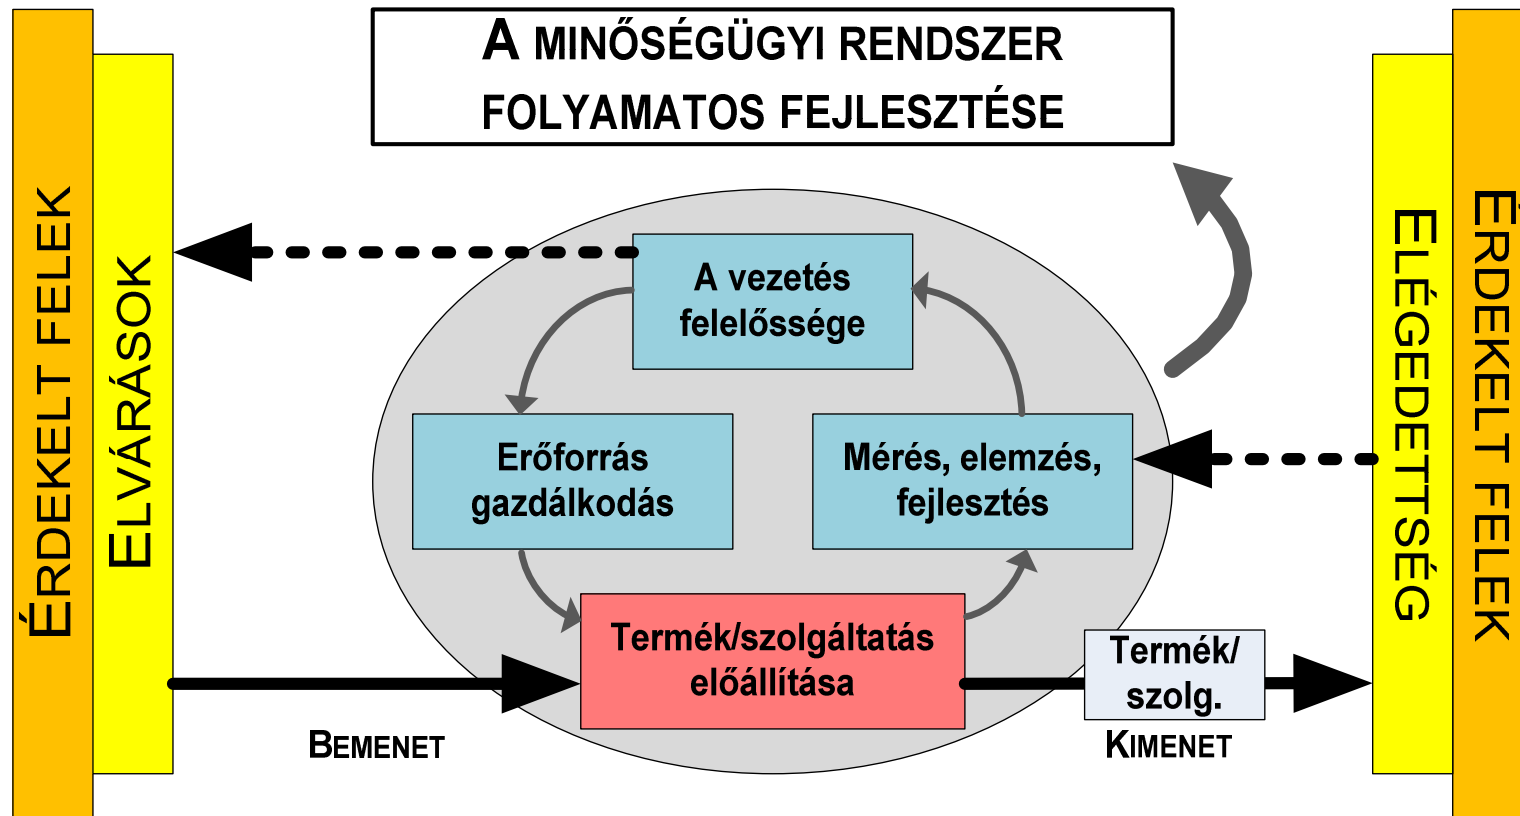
A MINŐSÉGÜGYI RENDSZER FOLYAMATOS FEJLESZTÉSE

ÉRDEKELT FELEK

ELVÁRÁSOK

A vezetés felelőssége

Erőforrás gazdálkodás

Mérés, elemzés, fejlesztés

Termék/szolgáltatás előállítása

Termék/ szolg.

BEMENET

KIMENET

ELÉGEDETTSÉG

ÉRDEKELT FELEK